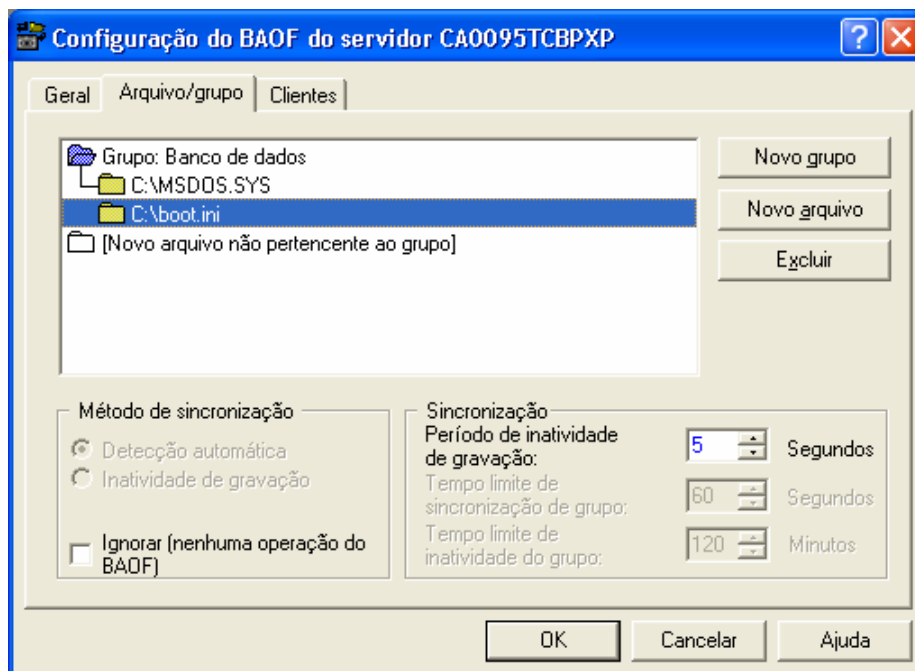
Configuração do BAOF do servidor CA0095TCBPXP

Geral | Arquivo/grupo | Clientes

Grupo: Banco de dados
C:\MSDOS.SYS
C:\boot.ini
[Novo arquivo não pertencente ao grupo]

Novo grupo
Novo arquivo
Excluir

Método de sincronização
Detecção automática
Inatividade de gravação
Ignorar (nenhuma operação do BAOF)

Sincronização
Período de inatividade de gravação: 5 Segundos
Tempo limite de sincronização de grupo: 60 Segundos
Tempo limite de inatividade do grupo: 120 Minutos

OK
Cancelar
Ajuda